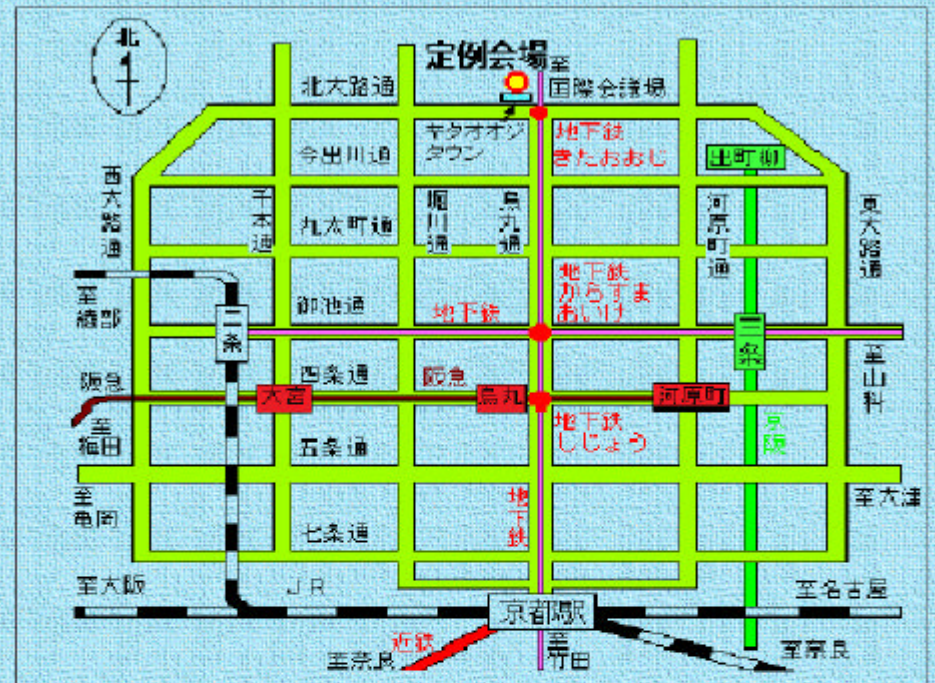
北

定例会場

至国際会議場

北大路通

キタオオジタウン

地下鉄きたおおじ

今出川通

出町柳

西大路通

千本通

丸太町通

堀川通

烏丸通

河原町通

東大路通

至嵯峨

至嵯峨部

地下鉄からすまおいけ

御池通

地下鉄

二条

三条

至山科

阪急

西条通

阪急

大宮

烏丸

河原町

京阪

至梅田

地下鉄しじょう

五条通

至亀岡

地下鉄

至大津

七条通

至大阪

JR

至名古屋

京都駅

近鉄

至竹田

至奈良

至京良